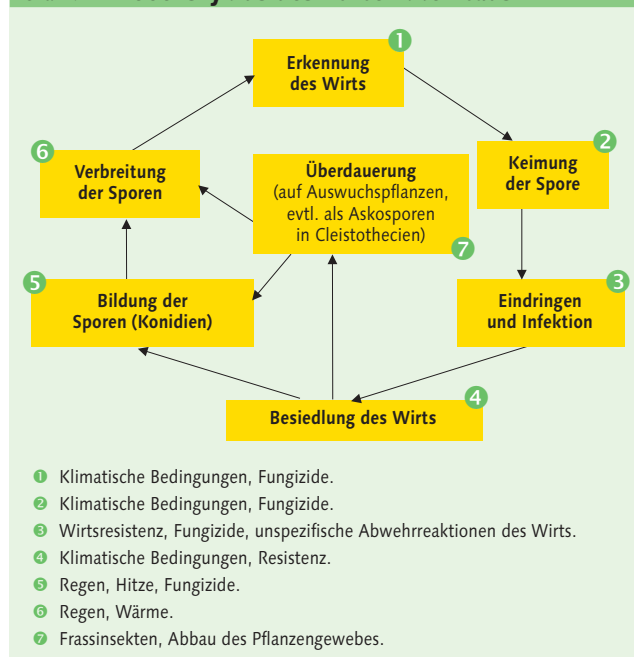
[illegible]

1 Erkennung des Wirts

2 Keimung der Spore

3 Eindringen und Infektion

4 Besiedlung des Wirts

5 Bildung der Sporen (Konidien)

6 Verbreitung der Sporen

7 Überdauerung (auf Auswuchspflanzen, evtl. als Askosporen in Cleistothecien)

1 Klimatische Bedingungen, Fungizide.
2 Klimatische Bedingungen, Fungizide.
3 Wirtsresistenz, Fungizide, unspezifische Abwehrreaktionen des Wirts.
4 Klimatische Bedingungen, Resistenz.
5 Regen, Hitze, Fungizide.
6 Regen, Wärme.
7 Frassinsekten, Abbau des Pflanzengewebes.